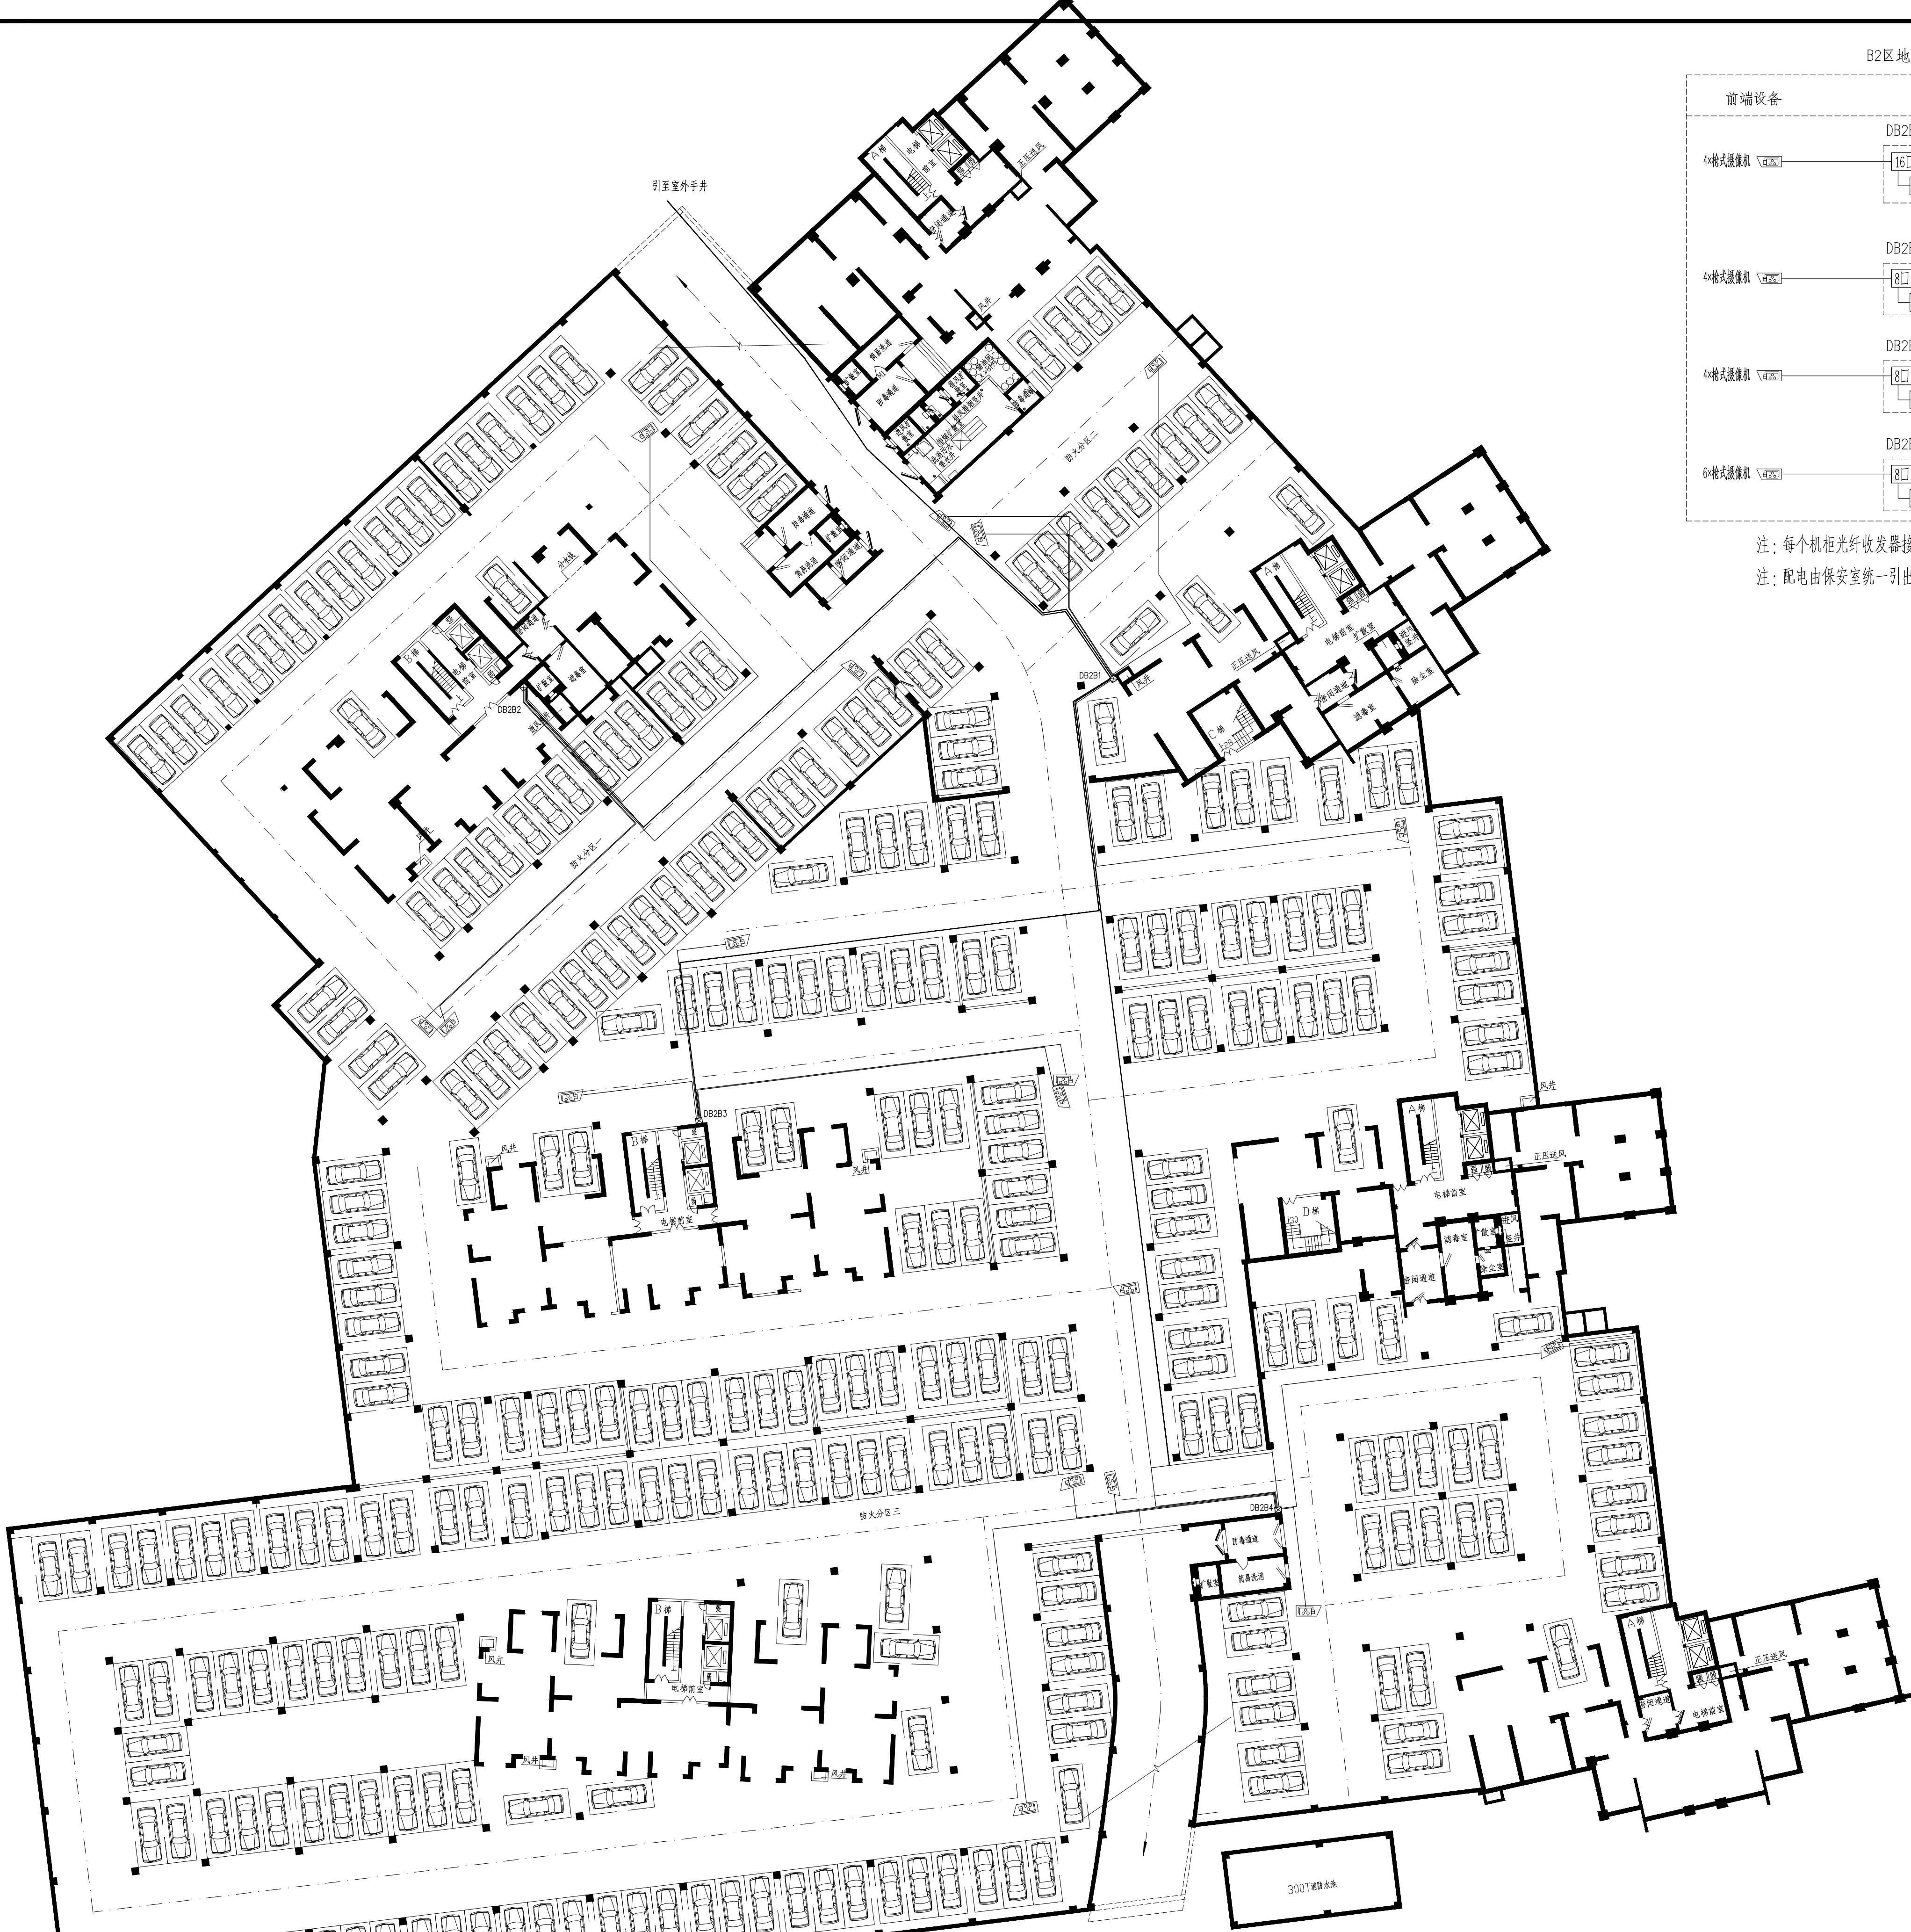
B2区地

前端设备

DB2B
4×枪式摄像机 16

DB2B
4×枪式摄像机 8

DB2B
4×枪式摄像机 8

DB2B
6×枪式摄像机 8

注：每个机柜光纤收发器接
注：配电由保安室统一引出

引至室外手井

正压送风
A梯
电梯
前室
风井
防毒通道
简易洗消
密闭通道
防火分区二
防火分区一
分界线
B梯
电梯前室
扩散室
滤毒室
DB2B2
DB2B1
C梯
除尘室
进风
DB2B3
风井
D梯
防火分区三
DB2B4
300T消防水池